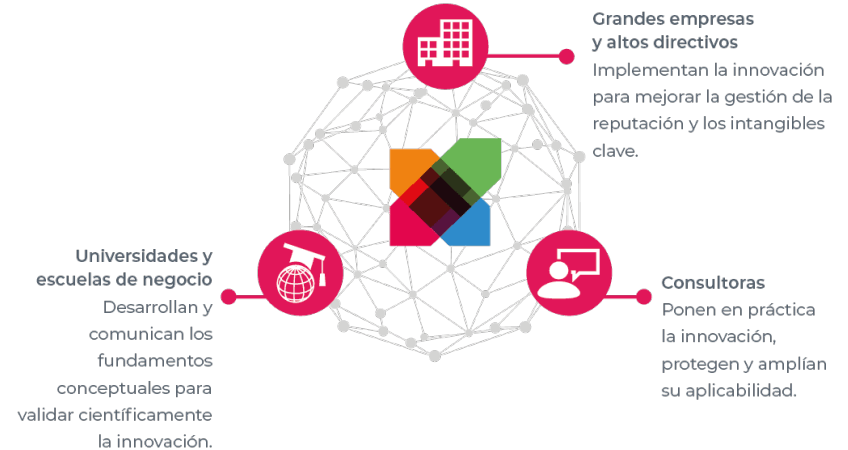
Grandes empresas y altos directivos
Implementan la innovación para mejorar la gestión de la reputación y los intangibles clave.

Universidades y escuelas de negocio
Desarrollan y comunican los fundamentos conceptuales para validar científicamente la innovación.

Consultoras
Ponen en práctica la innovación, protegen y amplían su aplicabilidad.